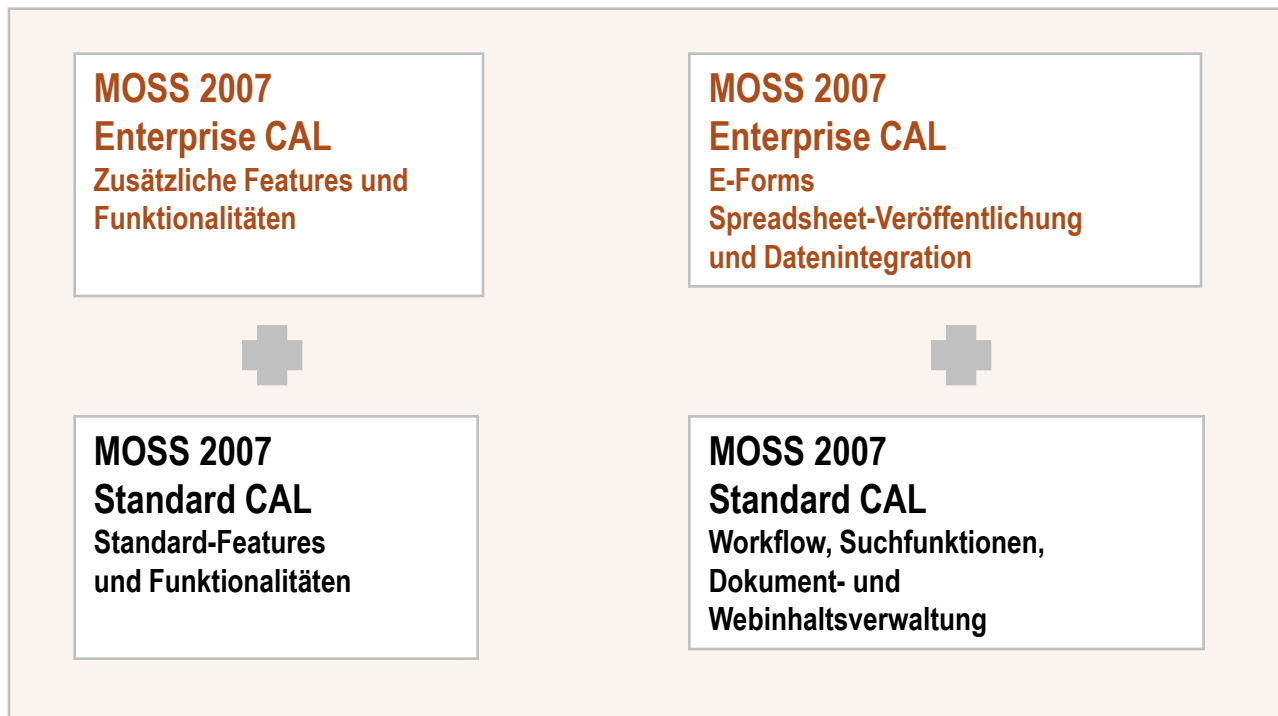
MOSS 2007
Enterprise CAL
Zusätzliche Features und Funktionalitäten

MOSS 2007
Standard CAL
Standard-Features und Funktionalitäten

MOSS 2007
Enterprise CAL
E-Forms
Spreadsheet-Veröffentlichung und Datenintegration

MOSS 2007
Standard CAL
Workflow, Suchfunktionen, Dokument- und Webinhaltsverwaltung